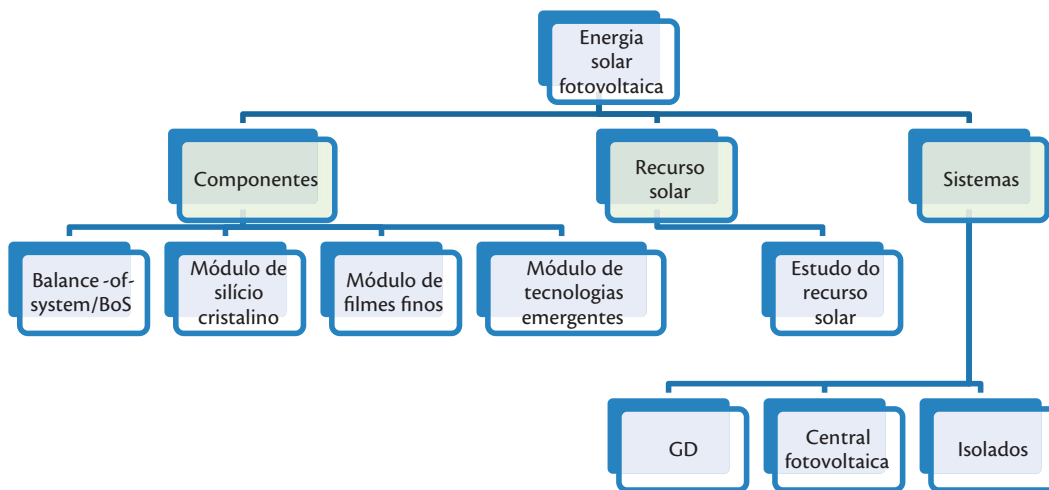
Energia solar fotovoltaica

Componentes

Recurso solar

Sistemas

Balance -of-system/BoS

Módulo de silício cristalino

Módulo de filmes finos

Módulo de tecnologias emergentes

Estudo do recurso solar

GD

Central fotovoltaica

Isolados